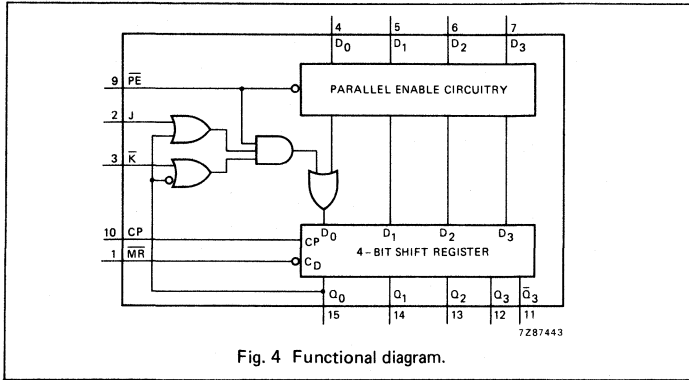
4
$D_0$
5
$D_1$
6
$D_2$
7
$D_3$

9 $\overline{PE}$

PARALLEL ENABLE CIRCUITRY

2 J

3 $\overline{K}$

10 CP

1 $\overline{MR}$

$D_0$
$D_1$
$D_2$
$D_3$

CP
$C_D$

4-BIT SHIFT REGISTER

$Q_0$
$Q_1$
$Q_2$
$Q_3$
$\overline{Q}_3$

15
14
13
12
11

7Z87443

Fig. 4 Functional diagram.